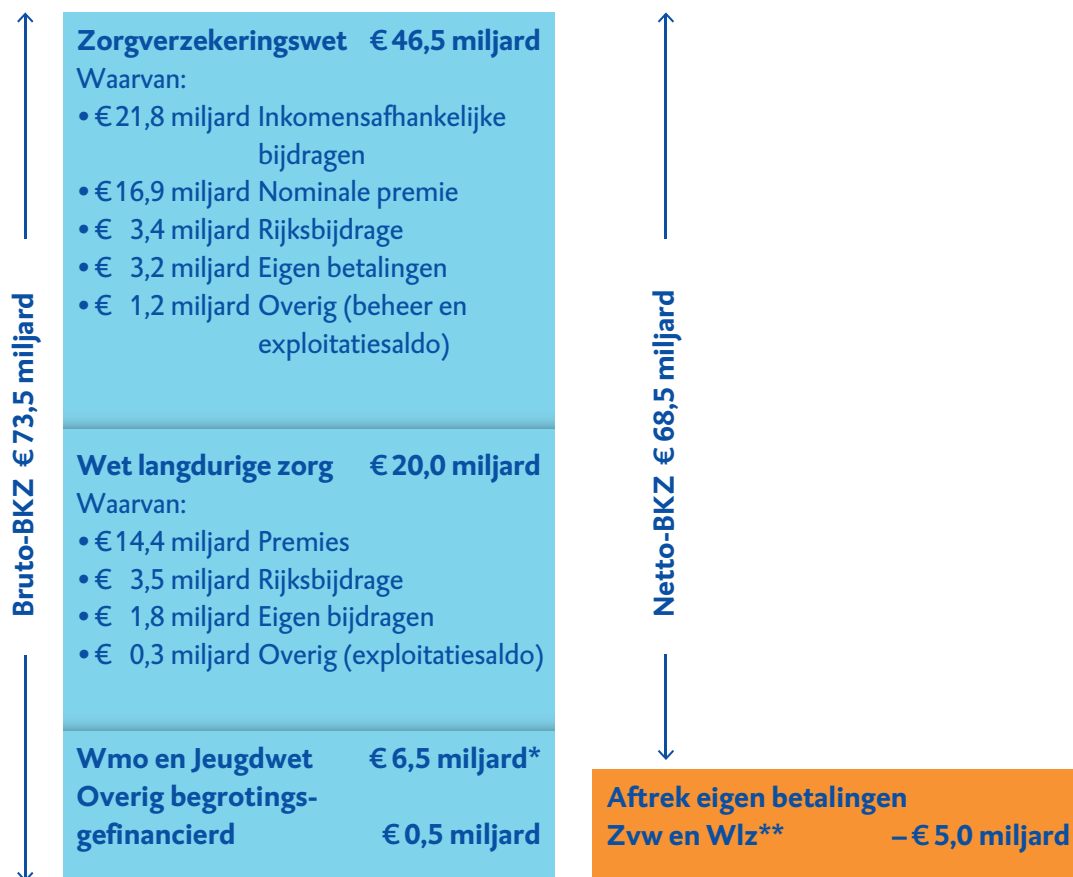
Bruto-BKZ € 73,5 miljard

Zorgverzekeringswet € 46,5 miljard
Waarvan:
• € 21,8 miljard Inkomensafhankelijke bijdragen
• € 16,9 miljard Nominale premie
• € 3,4 miljard Rijksbijdrage
• € 3,2 miljard Eigen betalingen
• € 1,2 miljard Overig (beheer en exploitatiesaldo)

Wet langdurige zorg € 20,0 miljard
Waarvan:
• € 14,4 miljard Premies
• € 3,5 miljard Rijksbijdrage
• € 1,8 miljard Eigen bijdragen
• € 0,3 miljard Overig (exploitatiesaldo)

Wmo en Jeugdwet € 6,5 miljard*
Overig begrotingsgefinancierd € 0,5 miljard

Netto-BKZ € 68,5 miljard

Aftrek eigen betalingen Zvw en Wlz** – € 5,0 miljard